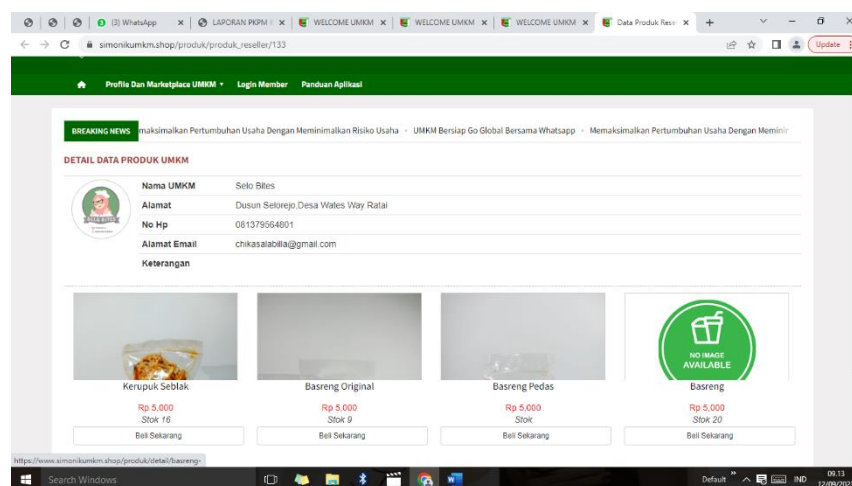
(3) WhatsApp | LAPORAN PKPM | WELCOME UMKM | WELCOME UMKM | WELCOME UMKM | Data Produk Rese

simonikumkm.shop/produk/produk_reseller/133

Update

Profile Dan Marketplace UMKM ▾ Login Member Panduan Aplikasi

BREAKING NEWS maksimalkan Pertumbuhan Usaha Dengan Meminimalkan Risiko Usaha › UMKM Bersiap Go Global Bersama Whatsapp › Memaksimalkan Pertumbuhan Usaha Dengan Meminir

DETAIL DATA PRODUK UMKM

| | |
|---|---|
| Nama UMKM | Selo Bites |
| Alamat | Dusun Selorejo,Desa Wates Way Ratai |
| No Hp | 081379564801 |
| Alamat Email | chikasalabilla@gmail.com |
| Keterangan | |

Kerupuk Seblak
Rp 5,000
Stok 16
Beli Sekarang

Basreng Original
Rp 5,000
Stok 9
Beli Sekarang

Basreng Pedas
Rp 5,000
Stok
Beli Sekarang

NO IMAGE AVAILABLE
Basreng
Rp 5,000
Stok 20
Beli Sekarang

https://www.simonikumkm.shop/produk/detail/basreng-

Search Windows

Default IND 09.13 12/09/202